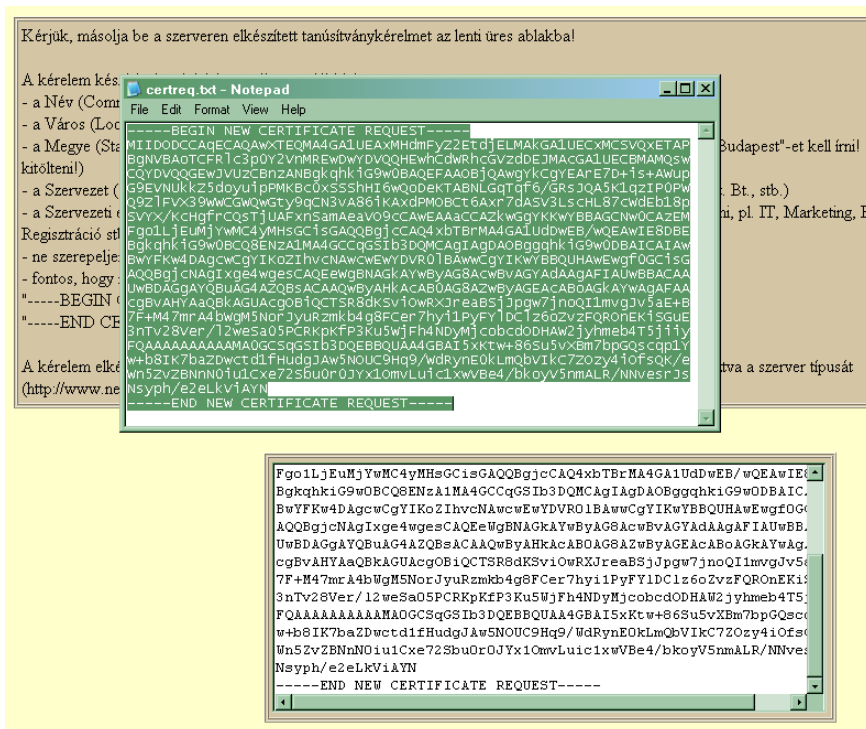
Kérjük, másolja be a szerveren elkészített tanúsítványkérelmet az lenti üres ablakba!

A kérelem kés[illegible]

- a Név (Comm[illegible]
- a Város (Loc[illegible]
- a Megye (Sta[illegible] Budapest"-et kell írni! kitölteni!)
- a Szervezet ( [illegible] Bt., stb.)
- a Szervezeti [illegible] ni, pl. IT, Marketing, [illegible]
Regisztráció st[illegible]
- ne szerepelje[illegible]
- fontos, hogy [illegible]
"-----BEGIN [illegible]
"-----END CE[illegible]

A kérelem elké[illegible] tva a szerver típusát (http://www.ne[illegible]

certreq.txt - Notepad
File Edit Format View Help

-----BEGIN NEW CERTIFICATE REQUEST-----
MIIDODCCAqECAQAwXTEQMA4GA1UEAxMHdmFyZ2EtdjELMAkGA1UECxMCSVQxETAP
BgNVBAoTCFRlc3p0Y2VnMREwDwYDVQQHEwhCdWRhcGVzdDEJMAcGA1UECBMAMQsw
CQYDVQQGEwJVUzCBnzANBgkqhkiG9w0BAQEFAAOBjQAwgYkCgYEArE7D+is+AWup
G9EvNUkkZ5doyuipPMKBc0xSSShHI6wQoDeKTABNLGqTqf6/GRsJQA5K1qzIP0PW
Q9ZlFVX39WWGQwQtY9cN3vA86iKAxdPM0BCt6Axr7dASV3LscHL87cWdEb18p
SVYX/KcHgfrCQsTjUAFxnSamAeaVO9cCAwEAAaCCAZkwGgYKKwYBBAGCNw0CAzEM
Fgo1LjEuMjYwMC4yMHsGCisGAQQBgjcCAQ4xbTBrMA4GA1UdDwEB/wQEAwIE8DBE
BgkqhkiG9w0BCQ8ENzA1MA4GCCqGSIb3DQMCAgIAgDAOBggqhkiG9w0DBAICAIAw
BwYFKw4DAgcwCgYIKoZIhvcNAwcwEwYDVR0lBAwwCgYIKwYBBQUHAwEwgf0GCisG
AQQBgjcNAgIxge4wgesCAQEeWgBNAGkAYwByAG8AcwBvAGYAdAAgAFIAUwBBACAA
UwBDAGgAYQBuAG4AZQBsACAAQwByAHkAcABOAG8AZwByAGEAcABoAGkAYwAgAFAA
cgBvAHYAaQBkAGUAcgOBiQCTSR8dKSvi0wRXJreaBSjJpgw7jnoQI1mvgJv5aE+B
7F+M47mrA4bwgM5NorJyuRzmkb4g8FCer7hyi1PyFYlDCl2z6oZvzFQROnEKiSGuE
3nTv28Ver/l2weSa05PCRKpKfP3Ku5WjFh4NDyMjcobcdODHAW2jyhmeb4T5jiiy
FQAAAAAAAAAAMA0GCSqGSIb3DQEBBQUAA4GBAI5xKtw+86Su5vXBm7bpGQscqp1Y
w+b8IK7baZDwctd1fHudgJAw5NOUC9Hq9/WdRynE0kLmQbVIkC7ZOzy4iOfsQK/e
Wn5ZvZBNnN0iu1Cxe72Sbu0r0JYx10mvLuic1xwVBe4/bkoyV5nmALR/NNvesrJs
Nsyph/e2eLkViAYN
-----END NEW CERTIFICATE REQUEST-----

Fgo1LjEuMjYwMC4yMHsGCisGAQQBgjcCAQ4xbTBrMA4GA1UdDwEB/wQEAwIE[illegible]
BgkqhkiG9w0BCQ8ENzA1MA4GCCqGSIb3DQMCAgIAgDAOBggqhkiG9w0DBAIC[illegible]
BwYFKw4DAgcwCgYIKoZIhvcNAwcwEwYDVR0lBAwwCgYIKwYBBQUHAwEwgf0G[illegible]
AQQBgjcNAgIxge4wgesCAQEeWgBNAGkAYwByAG8AcwBvAGYAdAAgAFIAUwBB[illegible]
UwBDAGgAYQBuAG4AZQBsACAAQwByAHkAcABOAG8AZwByAGEAcABoAGkAYwAg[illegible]
cgBvAHYAaQBkAGUAcgOBiQCTSR8dKSvi0wRXJreaBSjJpgw7jnoQI1mvgJv5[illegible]
7F+M47mrA4bwgM5NorJyuRzmkb4g8FCer7hyi1PyFYlDCl2z6oZvzFQROnEKi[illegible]
3nTv28Ver/l2weSa05PCRKpKfP3Ku5WjFh4NDyMjcobcdODHAW2jyhmeb4T5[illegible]
FQAAAAAAAAAAMA0GCSqGSIb3DQEBBQUAA4GBAI5xKtw+86Su5vXBm7bpGQsc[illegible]
w+b8IK7baZDwctd1fHudgJAw5NOUC9Hq9/WdRynE0kLmQbVIkC7ZOzy4iOfs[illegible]
Wn5ZvZBNnN0iu1Cxe72Sbu0r0JYx10mvLuic1xwVBe4/bkoyV5nmALR/NNves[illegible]
Nsyph/e2eLkViAYN
-----END NEW CERTIFICATE REQUEST-----